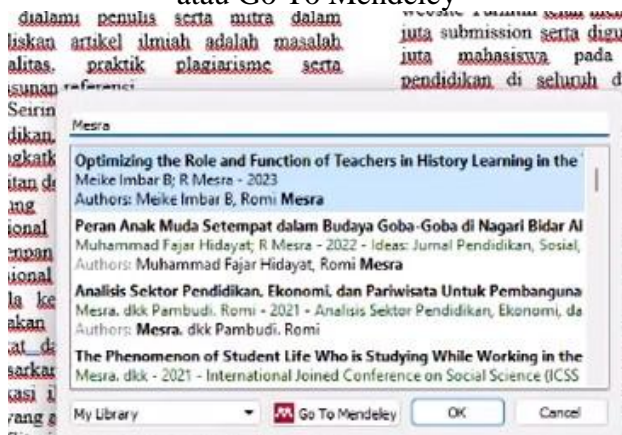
atau Go To Mendeley

dialami penulis serta mitra dalam liskan artikel ilmiah adalah masalah alitas, praktik plagiarisme serta isunan referensi.

Seirin dikan ngkatk itan d ang ional enpan ional la ke akan at d sarkar kasi i yang a

juta submission serta digu juta mahasiswa pada pendidikan di seluruh d

Mesra

Optimizing the Role and Function of Teachers in History Learning in the
Meike Imbar B; R Mesra - 2023
Authors: Meike Imbar B, Romi Mesra

Peran Anak Muda Setempat dalam Budaya Goba-Goba di Nagari Bidar Al
Muhammad Fajar Hidayat; R Mesra - 2022 - Ideas: Jurnal Pendidikan, Sosial,
Authors: Muhammad Fajar Hidayat, Romi Mesra

Analisis Sektor Pendidikan, Ekonomi, dan Pariwisata Untuk Pembanguna
Mesra. dkk Pambudi. Romi - 2021 - Analisis Sektor Pendidikan, Ekonomi, da
Authors: Mesra. dkk Pambudi. Romi

The Phenomenon of Student Life Who is Studying While Working in the
Mesra. dkk - 2021 - International Joined Conference on Social Science (ICSS

My Library
Go To Mendeley
OK
Cancel